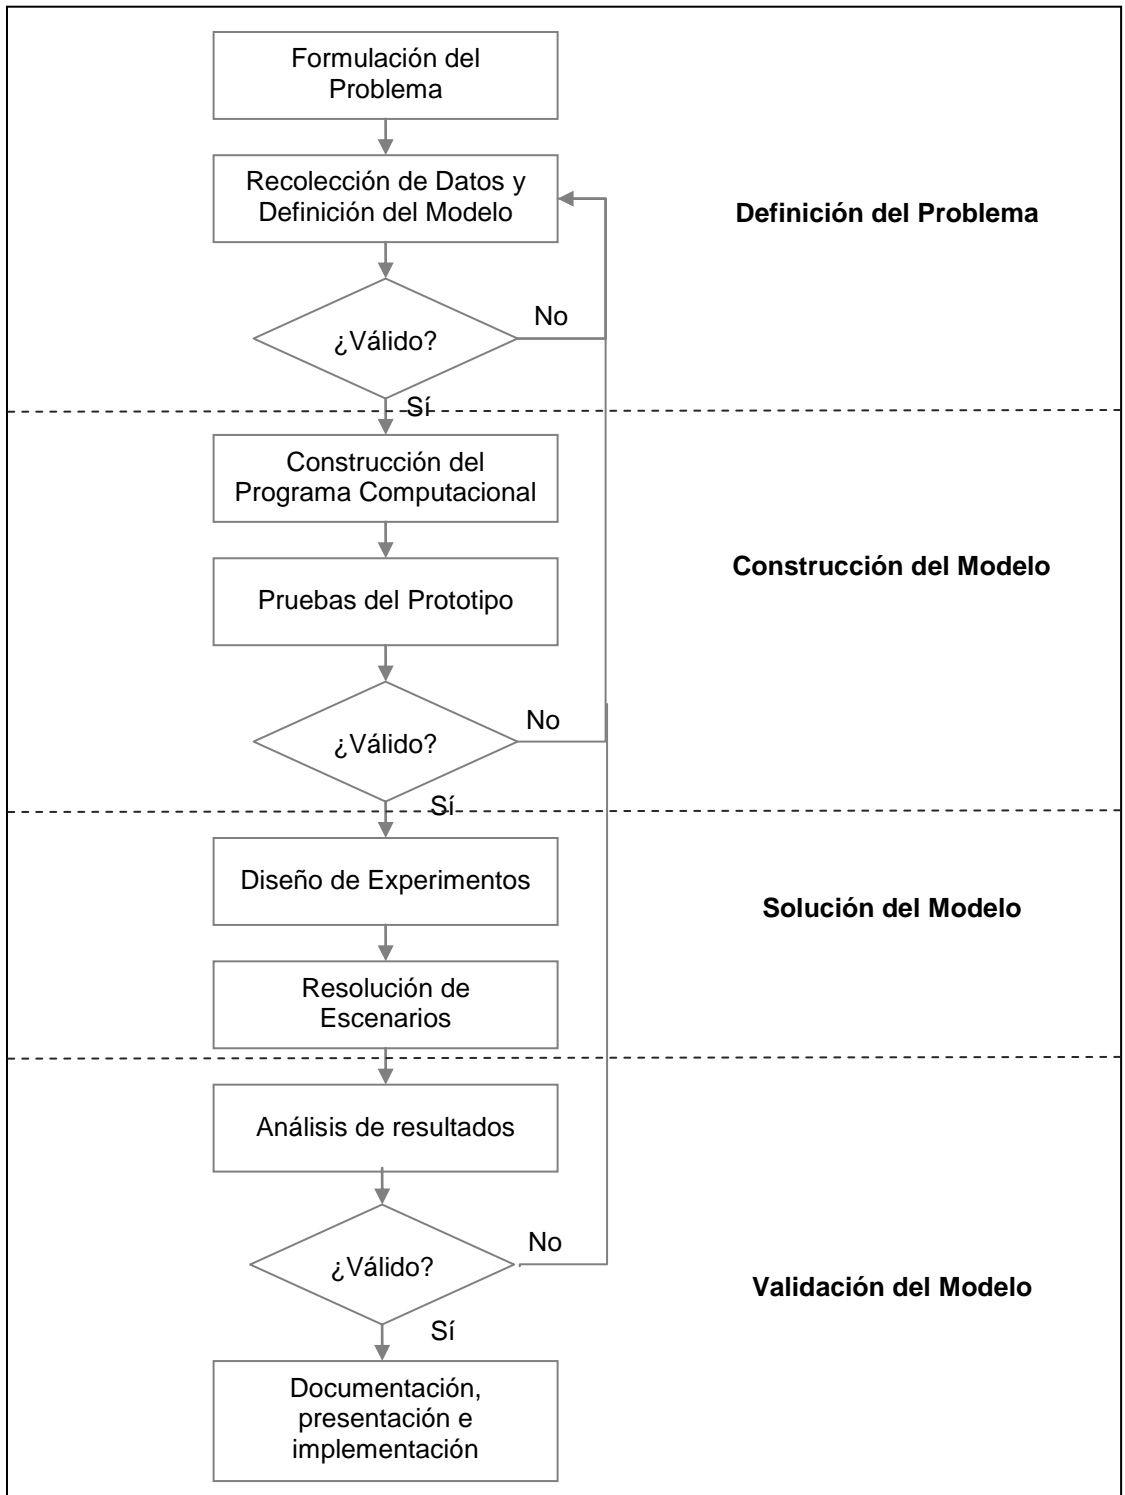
Formulación del Problema

Recolección de Datos y Definición del Modelo

Definición del Problema

¿Válido?

No

Sí

Construcción del Programa Computacional

Construcción del Modelo

Pruebas del Prototipo

¿Válido?

No

Sí

Diseño de Experimentos

Solución del Modelo

Resolución de Escenarios

Análisis de resultados

¿Válido?

No

Sí

Validación del Modelo

Documentación, presentación e implementación